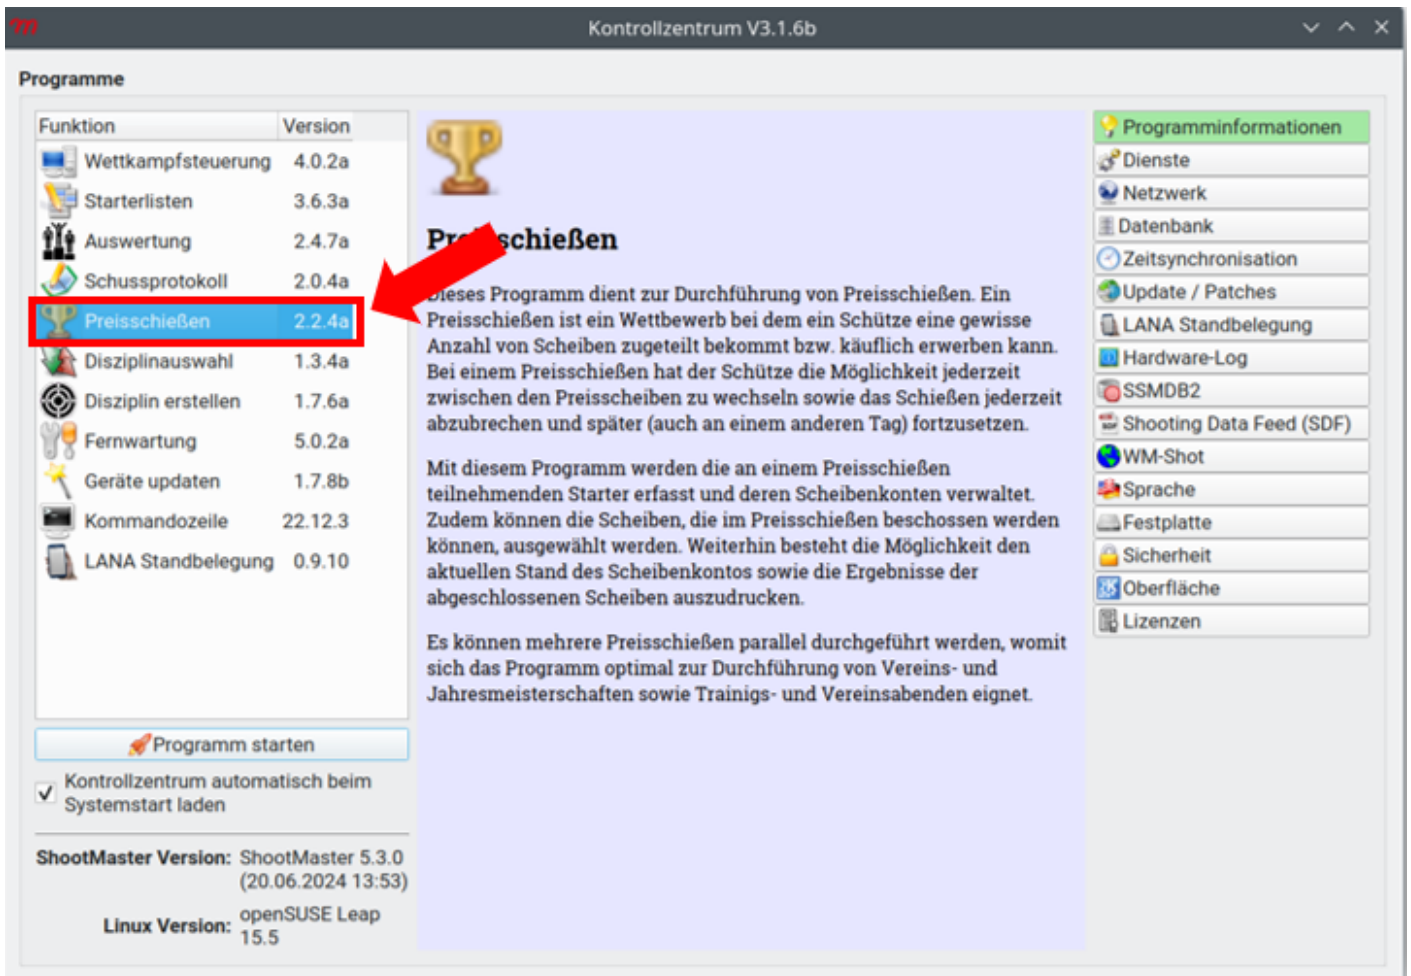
Kontrollzentrum V3.1.6b

Programme

| Funktion | Version |
|---|---|
| Wettkampfsteuerung | 4.0.2a |
| Starterlisten | 3.6.3a |
| Auswertung | 2.4.7a |
| Schussprotokoll | 2.0.4a |
| Preisschießen | 2.2.4a |
| Disziplinauswahl | 1.3.4a |
| Disziplin erstellen | 1.7.6a |
| Fernwartung | 5.0.2a |
| Geräte updaten | 1.7.8b |
| Kommandozeile | 22.12.3 |
| LANA Standbelegung | 0.9.10 |

Programm starten

Kontrollzentrum automatisch beim Systemstart laden

ShootMaster Version: ShootMaster 5.3.0 (20.06.2024 13:53)

Linux Version: openSUSE Leap 15.5

Pr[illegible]schießen

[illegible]ieses Programm dient zur Durchführung von Preisschießen. Ein Preisschießen ist ein Wettbewerb bei dem ein Schütze eine gewisse Anzahl von Scheiben zugeteilt bekommt bzw. käuflich erwerben kann. Bei einem Preisschießen hat der Schütze die Möglichkeit jederzeit zwischen den Preisscheiben zu wechseln sowie das Schießen jederzeit abzubrechen und später (auch an einem anderen Tag) fortzusetzen.

Mit diesem Programm werden die an einem Preisschießen teilnehmenden Starter erfasst und deren Scheibenkonten verwaltet. Zudem können die Scheiben, die im Preisschießen beschossen werden können, ausgewählt werden. Weiterhin besteht die Möglichkeit den aktuellen Stand des Scheibenkontos sowie die Ergebnisse der abgeschlossenen Scheiben auszudrucken.

Es können mehrere Preisschießen parallel durchgeführt werden, womit sich das Programm optimal zur Durchführung von Vereins- und Jahresmeisterschaften sowie Trainings- und Vereinsabenden eignet.

Programminformationen
Dienste
Netzwerk
Datenbank
Zeitsynchronisation
Update / Patches
LANA Standbelegung
Hardware-Log
SSMDB2
Shooting Data Feed (SDF)
WM-Shot
Sprache
Festplatte
Sicherheit
Oberfläche
Lizenzen